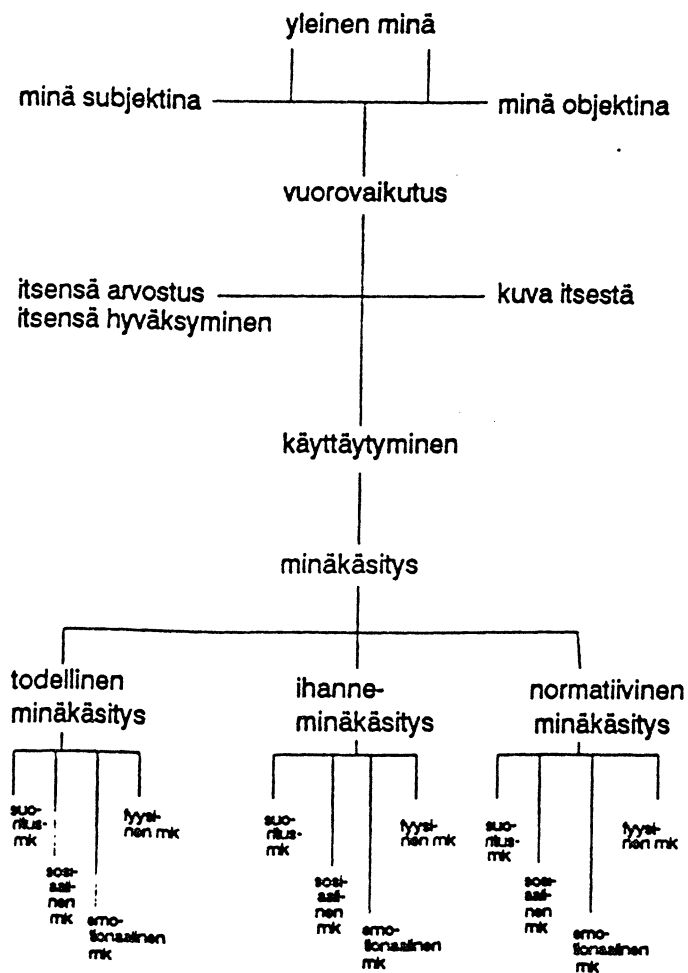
yleinen minä

minä subjektina

minä objektina

vuorovaikutus

itsensä arvostus
itsensä hyväksyminen

kuva itsestä

käyttäytyminen

minäkäsitys

todellinen minäkäsitys

suoritus-mk

sosiaalinen mk

emotionaalinen mk

fyysinen mk

ihanne-minäkäsitys

suoritus-mk

sosiaalinen mk

emotionaalinen mk

fyysinen mk

normatiivinen minäkäsitys

suoritus-mk

sosiaalinen mk

emotionaalinen mk

fyysinen mk